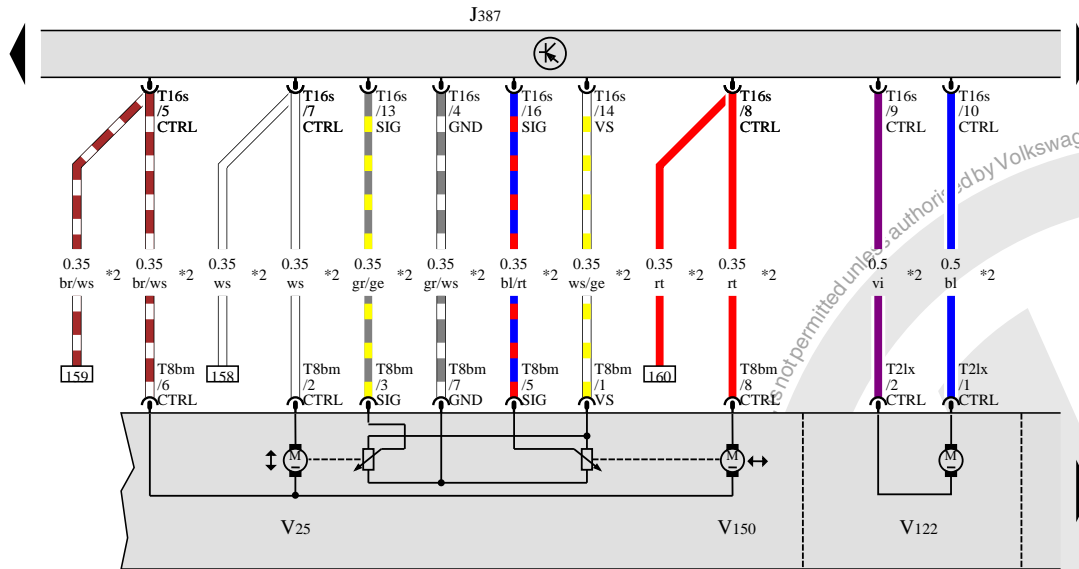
J387

T16s /5 CTRL
T16s /7 CTRL
T16s /13 SIG
T16s /4 GND
T16s /16 SIG
T16s /14 VS
T16s /8 CTRL
T16s /9 CTRL
T16s /10 CTRL

0.35 br/ws *2
0.35 br/ws *2
0.35 ws *2
0.35 ws *2
0.35 gr/ge *2
0.35 gr/ws *2
0.35 bl/rt *2
0.35 ws/ge *2
0.35 rt *2
0.35 rt *2
0.5 vi *2
0.5 bl *2

159
158
160

T8bm /6 CTRL
T8bm /2 CTRL
T8bm /3 SIG
T8bm /7 GND
T8bm /5 SIG
T8bm /1 VS
T8bm /8 CTRL
T2lx /2 CTRL
T2lx /1 CTRL

M
M
M

V25
V150
V122

not permitted unless authorised by Volkswag